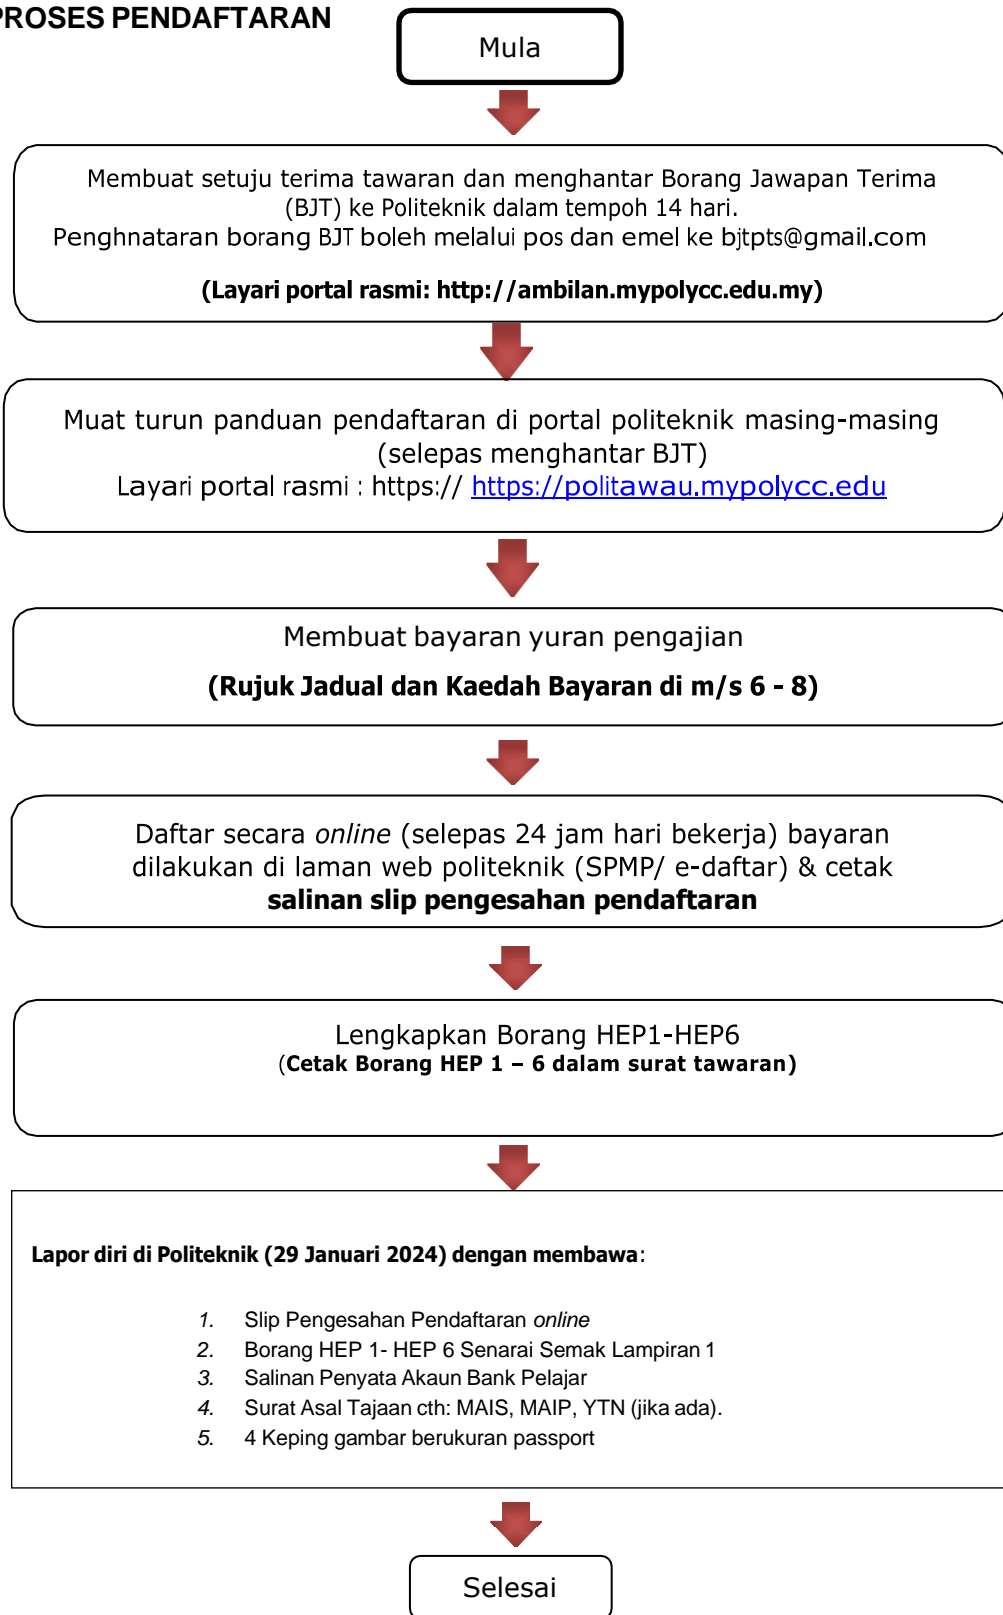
ROSES PENDAFTARAN

Mula

Membuat setuju terima tawaran dan menghantar Borang Jawapan Terima (BJT) ke Politeknik dalam tempoh 14 hari.
Penghnataran borang BJT boleh melalui pos dan emel ke bjtpts@gmail.com

(Layari portal rasmi: http://ambilan.mypolycc.edu.my)

Muat turun panduan pendaftaran di portal politeknik masing-masing (selepas menghantar BJT)
Layari portal rasmi : https:// https://politawau.mypolycc.edu

Membuat bayaran yuran pengajian

(Rujuk Jadual dan Kaedah Bayaran di m/s 6 - 8)

Daftar secara online (selepas 24 jam hari bekerja) bayaran dilakukan di laman web politeknik (SPMP/ e-daftar) & cetak salinan slip pengesahan pendaftaran

Lengkapkan Borang HEP1-HEP6
(Cetak Borang HEP 1 – 6 dalam surat tawaran)

Lapor diri di Politeknik (29 Januari 2024) dengan membawa:

1. Slip Pengesahan Pendaftaran online
2. Borang HEP 1- HEP 6 Senarai Semak Lampiran 1
3. Salinan Penyata Akaun Bank Pelajar
4. Surat Asal Tajaan cth: MAIS, MAIP, YTN (jika ada).
5. 4 Keping gambar berukuran passport

Selesai